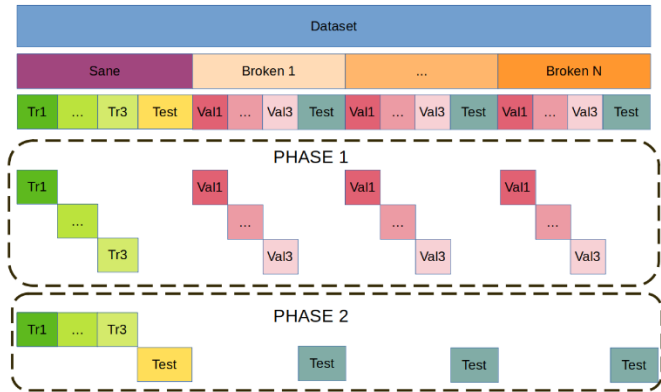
Dataset

Sane | Broken 1 | ... | Broken N

Tr1 | ... | Tr3 | Test | Val1 | ... | Val3 | Test | Val1 | ... | Val3 | Test | Val1 | ... | Val3 | Test

PHASE 1

Tr1
...
Tr3

Val1
...
Val3

Val1
...
Val3

Val1
...
Val3

PHASE 2

Tr1 ... Tr3

Test

Test

Test

Test